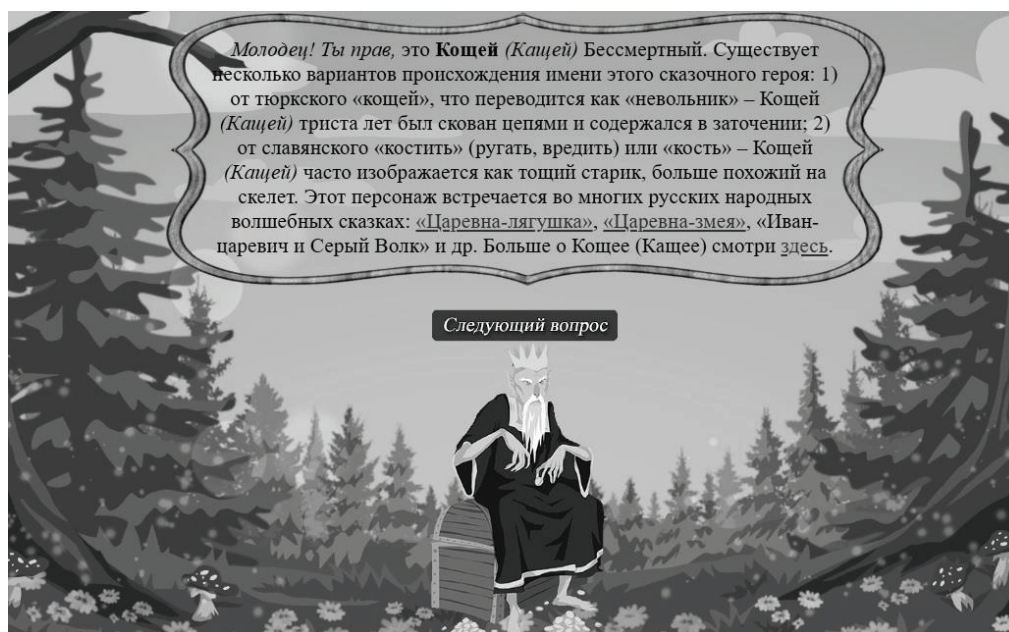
*Молодец! Ты прав,* это **Кощей** *(Кащей)* Бессмертный. Существует несколько вариантов происхождения имени этого сказочного героя: 1) от тюркского «кощей», что переводится как «невольник» – Кощей *(Кащей)* триста лет был скован цепями и содержался в заточении; 2) от славянского «костить» (ругать, вредить) или «кость» – Кощей *(Кащей)* часто изображается как тощий старик, больше похожий на скелет. Этот персонаж встречается во многих русских народных волшебных сказках: «Царевна-лягушка», «Царевна-змея», «Иван-царевич и Серый Волк» и др. Больше о Кощее (Кащее) смотри здесь.

Следующий вопрос